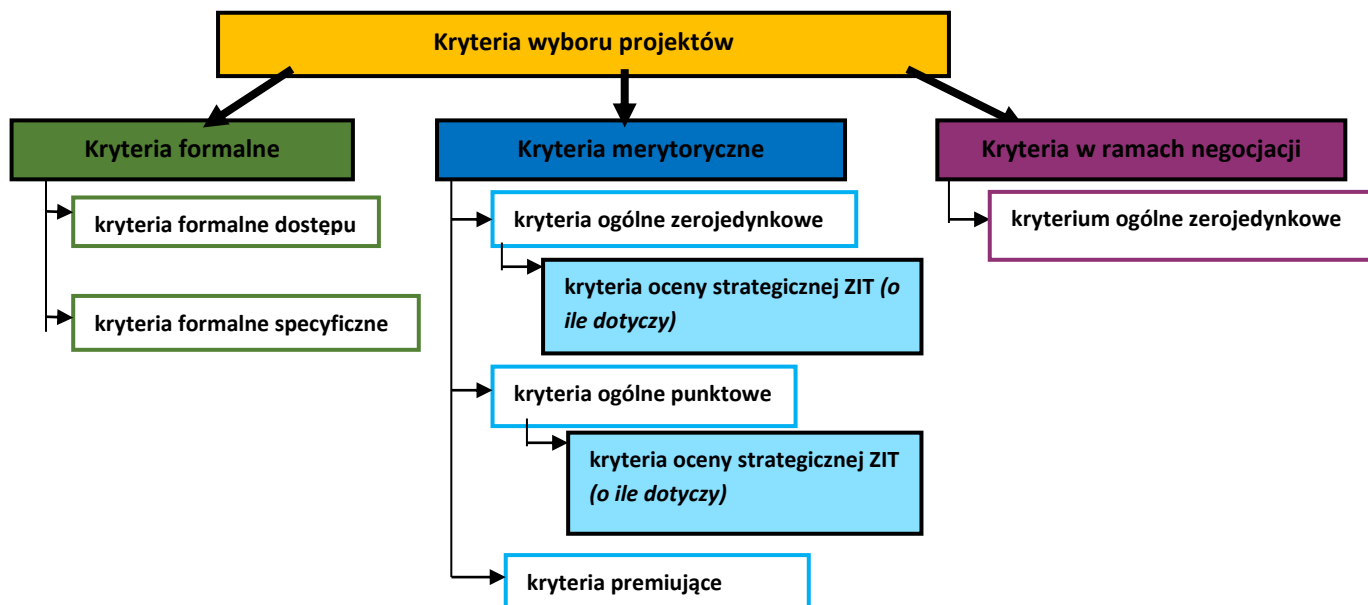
Kryteria wyboru projektów

Kryteria formalne

kryteria formalne dostępu

kryteria formalne specyficzne

Kryteria merytoryczne

kryteria ogólne zerojedynkowe

kryteria oceny strategicznej ZIT *(o ile dotyczy)*

kryteria ogólne punktowe

kryteria oceny strategicznej ZIT *(o ile dotyczy)*

kryteria premiujące

Kryteria w ramach negocjacji

kryterium ogólne zerojedynkowe